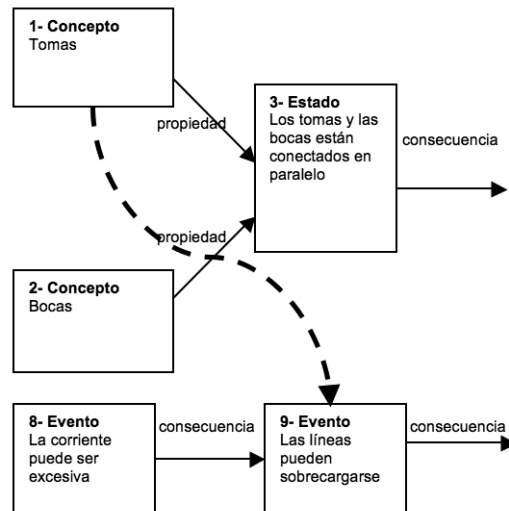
**1- Concepto**
Tomas

propiedad

**3- Estado**
Los tomas y las bocas están conectados en paralelo

consecuencia

propiedad

**2- Concepto**
Bocas

**8- Evento**
La corriente puede ser excesiva

consecuencia

**9- Evento**
Las líneas pueden sobrecargarse

consecuencia